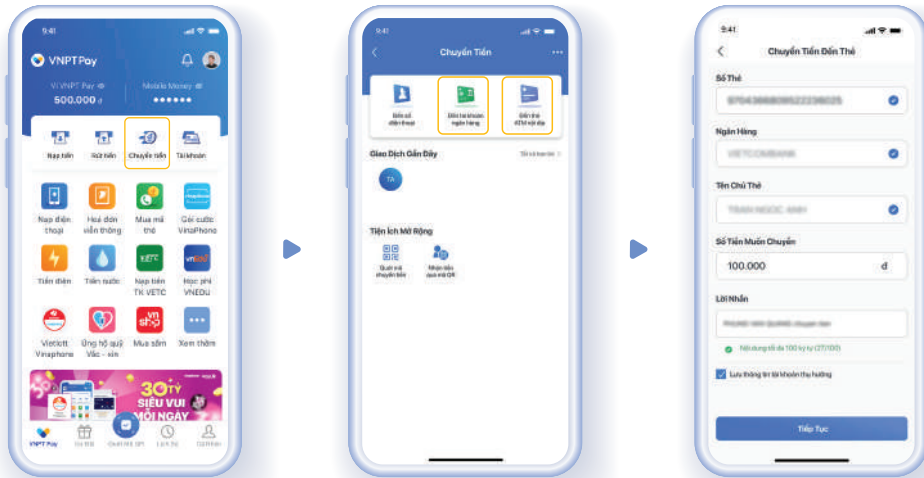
9:41

VNPT Pay

Ví VNPT Pay

500.000 đ

Mobile Money

••••••

Nạp tiền

Rút tiền

Chuyển tiền

Tài khoản

Nạp điện thoại

Hoá đơn viễn thông

Mua mã thẻ

Gói cước VinaPhone

Tiền điện

Tiền nước

Nạp tiền TK VETC

Học phí VNEDU

Vietlott Vinaphone

Ủng hộ quỹ Vắc - xin

Mua sắm

Xem thêm

30 TỶ SIÊU VUI MỖI NGÀY

VNPT Pay

9:41

Chuyển Tiền

Đến số điện thoại

Đến tài khoản ngân hàng

Đến thẻ ATM nội địa

Giao Dịch Gần Đây

TA

Tiện Ích Mở Rộng

Quét mã chuyển tiền

Nhận tiền qua mã QR

9:41

Chuyển Tiền Đến Thẻ

Số Thẻ

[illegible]

Ngân Hàng

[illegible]

Tên Chủ Thẻ

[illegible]

Số Tiền Muốn Chuyển

100.000

đ

Lời Nhắn

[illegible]

Nội dung tối đa 100 ký tự (27/100)

Lưu thông tin tài khoản thụ hưởng

Tiếp Tục